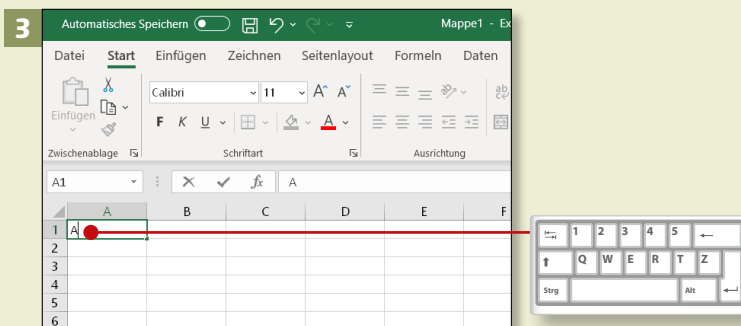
3

Automatisches Speichern Mappe1 - Ex

Datei Start Einfügen Zeichnen Seitenlayout Formeln Daten

Einfügen

Calibri 11 $A^{\hat{}}$ $A^{\check{}}$

F K U A

Zwischenablage Schriftart Ausrichtung

A1 $f_x$ A

| | A | B | C | D | E | F |
|---|---|---|---|---|---|---|
| 1 | A | | | | | |
| 2 | | | | | | |
| 3 | | | | | | |
| 4 | | | | | | |
| 5 | | | | | | |
| 6 | | | | | | |

1 2 3 4 5

Q W E R T Z

Strg Alt